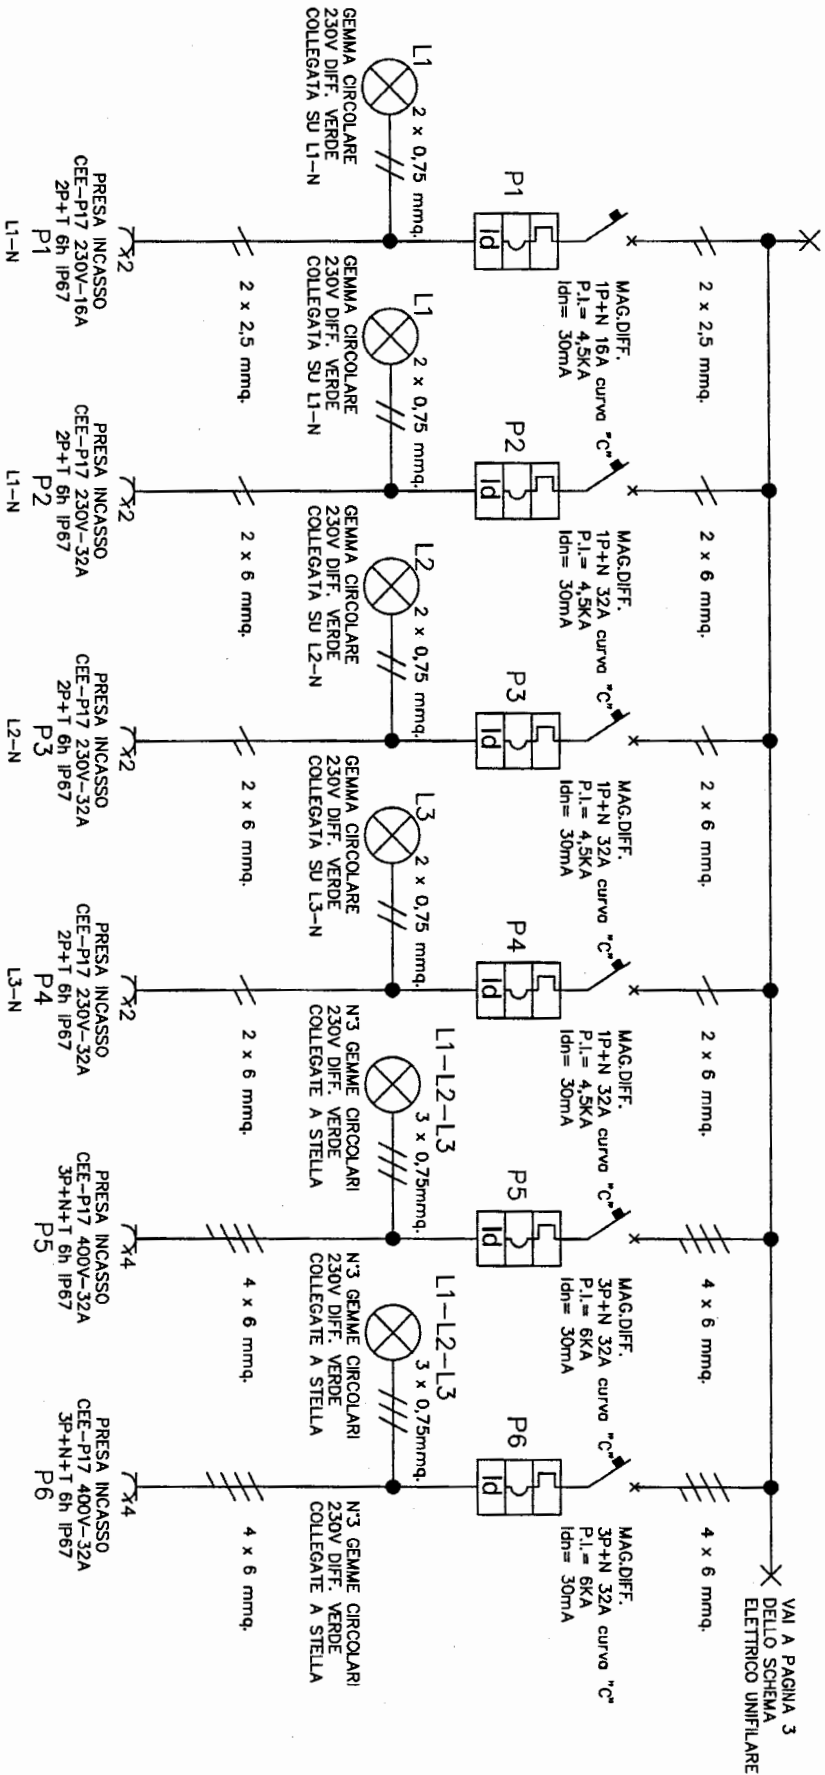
GEMMA CIRCOLARE
230V DIFF. VERDE
COLLEGATA SU L1–N

L1

2 x 0,75 mmq.

P1

PRESA INCASSO
CEE–P17 230V–16A
2P+T 6h IP67
P1
L1–N

2 x 2,5 mmq.

MAG.DIFF.
1P+N 16A curva "C"
P.I.= 4,5KA
Idn= 30mA

2 x 2,5 mmq.

GEMMA CIRCOLARE
230V DIFF. VERDE
COLLEGATA SU L1–N

L1

2 x 0,75 mmq.

P2

PRESA INCASSO
CEE–P17 230V–32A
2P+T 6h IP67
P2
L1–N

2 x 6 mmq.

MAG.DIFF.
1P+N 32A curva "C"
P.I.= 4,5KA
Idn= 30mA

2 x 6 mmq.

GEMMA CIRCOLARE
230V DIFF. VERDE
COLLEGATA SU L2–N

L2

2 x 0,75 mmq.

P3

PRESA INCASSO
CEE–P17 230V–32A
2P+T 6h IP67
P3
L2–N

2 x 6 mmq.

MAG.DIFF.
1P+N 32A curva "C"
P.I.= 4,5KA
Idn= 30mA

2 x 6 mmq.

GEMMA CIRCOLARE
230V DIFF. VERDE
COLLEGATA SU L3–N

L3

2 x 0,75 mmq.

P4

PRESA INCASSO
CEE–P17 230V–32A
2P+T 6h IP67
P4
L3–N

2 x 6 mmq.

MAG.DIFF.
1P+N 32A curva "C"
P.I.= 4,5KA
Idn= 30mA

2 x 6 mmq.

N°3 GEMME CIRCOLARI
230V DIFF. VERDE
COLLEGATE A STELLA

L1–L2–L3

3 x 0,75mmq.

P5

PRESA INCASSO
CEE–P17 400V–32A
3P+N+T 6h IP67
P5

4 x 6 mmq.

MAG.DIFF.
3P+N 32A curva "C"
P.I.= 6KA
Idn= 30mA

4 x 6 mmq.

N°3 GEMME CIRCOLARI
230V DIFF. VERDE
COLLEGATE A STELLA

L1–L2–L3

3 x 0,75mmq.

P6

PRESA INCASSO
CEE–P17 400V–32A
3P+N+T 6h IP67
P6

4 x 6 mmq.

MAG.DIFF.
3P+N 32A curva "C"
P.I.= 6KA
Idn= 30mA

4 x 6 mmq.

VAI A PAGINA 3
DELLO SCHEMA
ELETTRICO UNIFILARE

Id Id Id Id Id Id
2 2 2 2 4 4